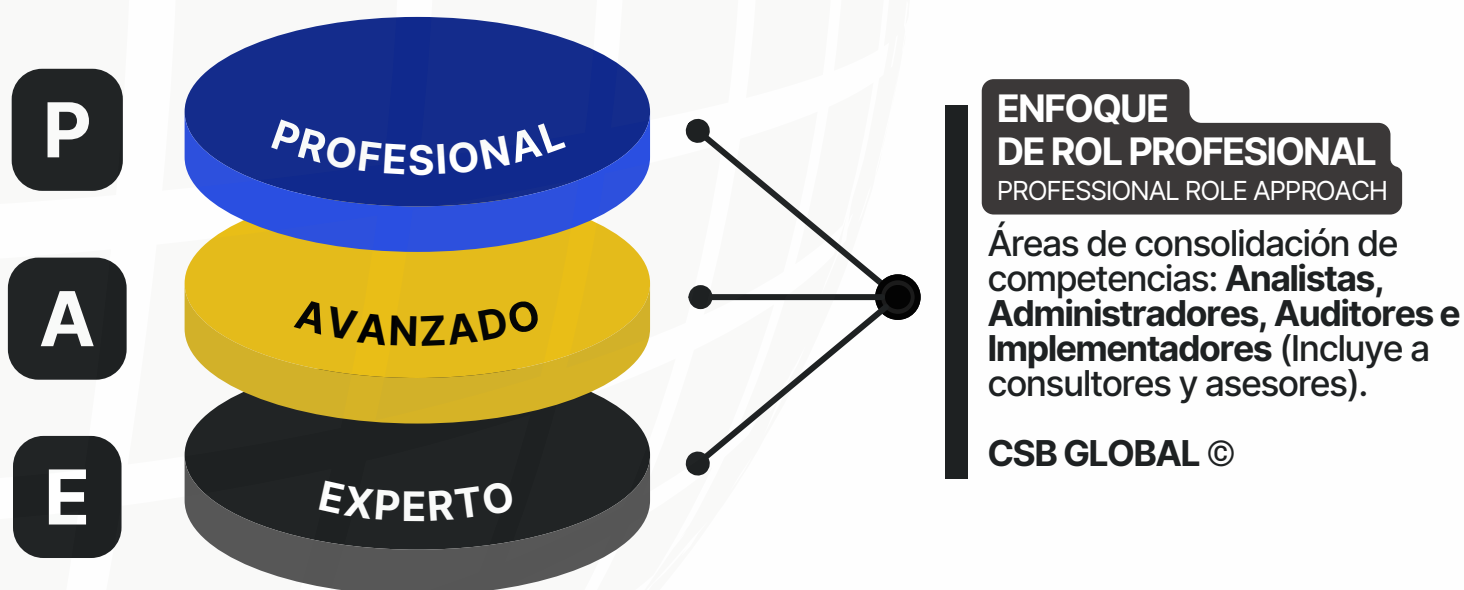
P

PROFESIONAL

A

AVANZADO

E

EXPERTO

ENFOQUE DE ROL PROFESIONAL
PROFESSIONAL ROLE APPROACH

Áreas de consolidación de competencias: **Analistas, Administradores, Auditores e Implementadores** (Incluye a consultores y asesores).

CSB GLOBAL ©